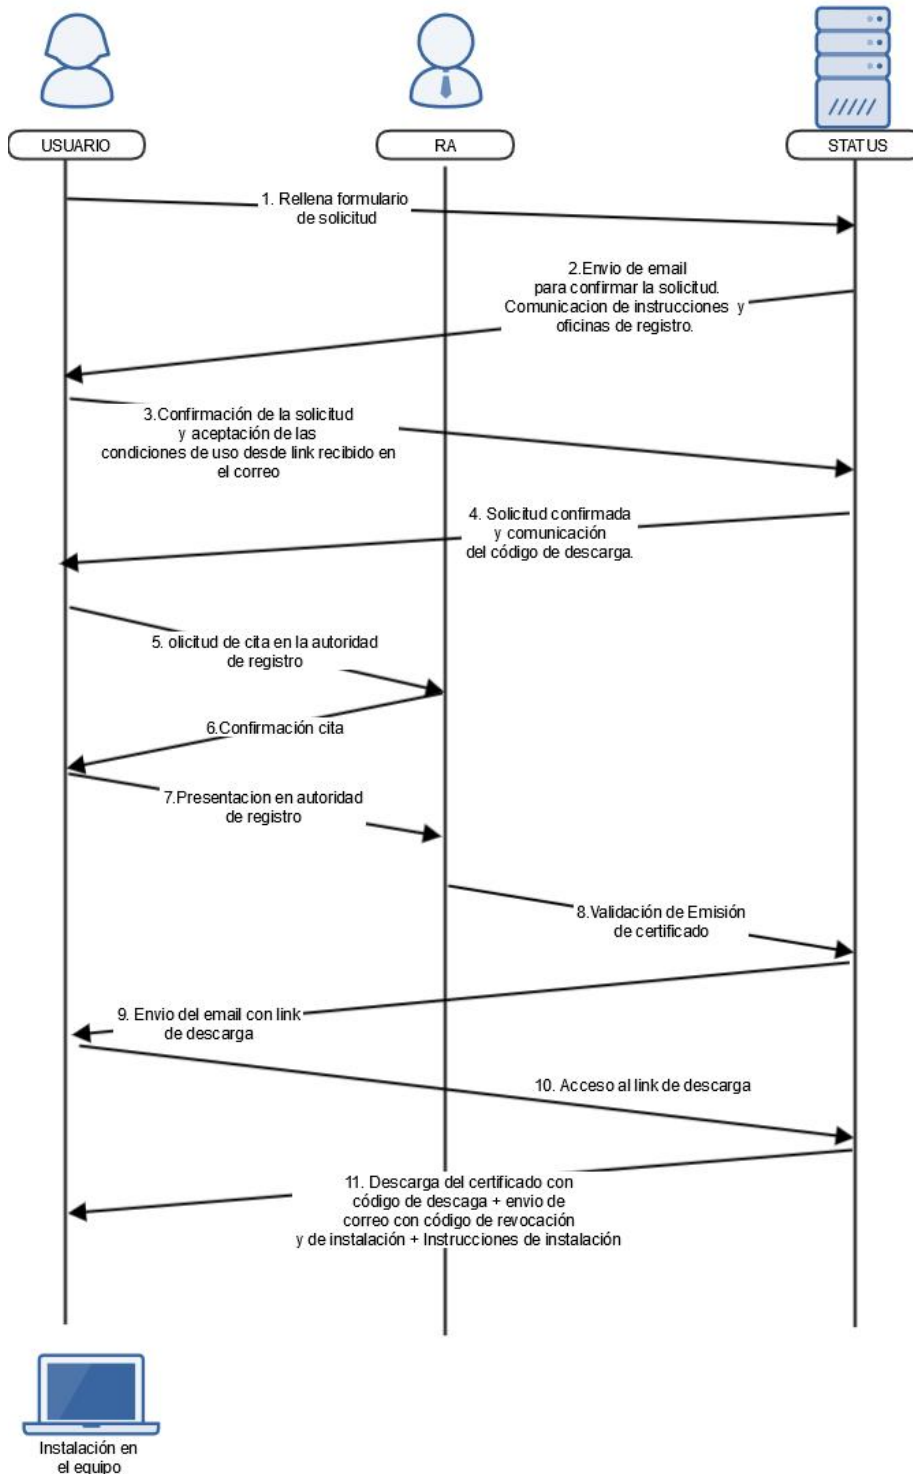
USUARIO

RA

STATUS

1. Rellena formulario de solicitud

2.Envio de email para confirmar la solicitud. Comunicacion de instrucciones y oficinas de registro.

3.Confirmación de la solicitud y aceptación de las condiciones de uso desde link recibido en el correo

4. Solicitud confirmada y comunicación del código de descarga.

5. olicitud de cita en la autoridad de registro

6.Confirmación cita

7.Presentacion en autoridad de registro

8.Validación de Emisión de certificado

9. Envio del email con link de descarga

10. Acceso al link de descarga

11. Descarga del certificado con código de descaga + envio de correo con código de revocación y de instalación + Instrucciones de instalación

Instalación en el equipo